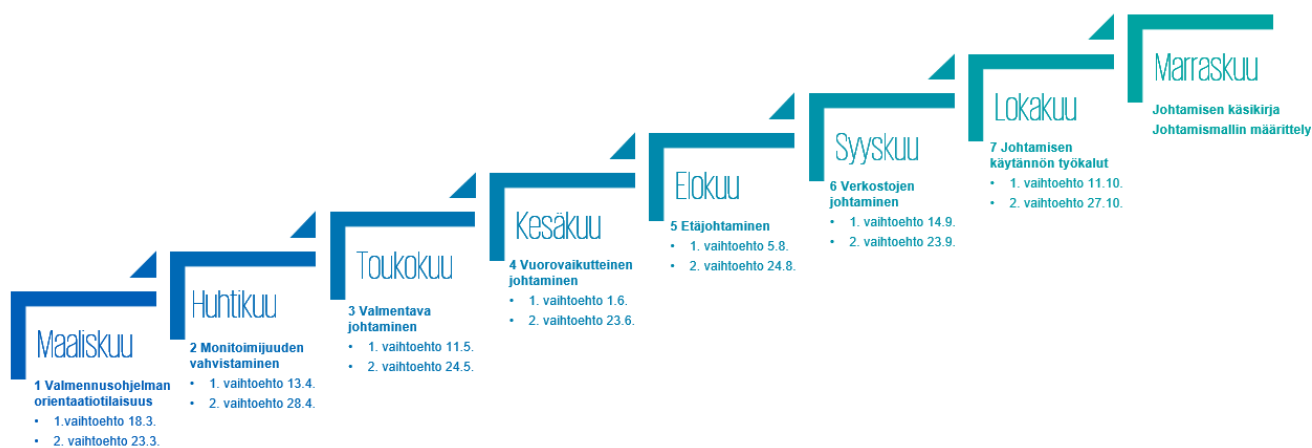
Maaliskuu

1 Valmennusohjelman orientaatiotilaisuus
• 1.vaihtoehto 18.3.
• 2. vaihtoehto 23.3.

Huhtikuu

2 Monitoimijuuden vahvistaminen
• 1. vaihtoehto 13.4.
• 2. vaihtoehto 28.4.

Toukokuu

3 Valmentava johtaminen
• 1. vaihtoehto 11.5.
• 2. vaihtoehto 24.5.

Kesäkuu

4 Vuorovaikutteinen johtaminen
• 1. vaihtoehto 1.6.
• 2. vaihtoehto 23.6.

Elokuu

5 Etäjohtaminen
• 1. vaihtoehto 5.8.
• 2. vaihtoehto 24.8.

Syyskuu

6 Verkostojen johtaminen
• 1. vaihtoehto 14.9.
• 2. vaihtoehto 23.9.

Lokakuu

7 Johtamisen käytännön työkalut
• 1. vaihtoehto 11.10.
• 2. vaihtoehto 27.10.

Marraskuu

Johtamisen käsikirja
Johtamismallin määrittely